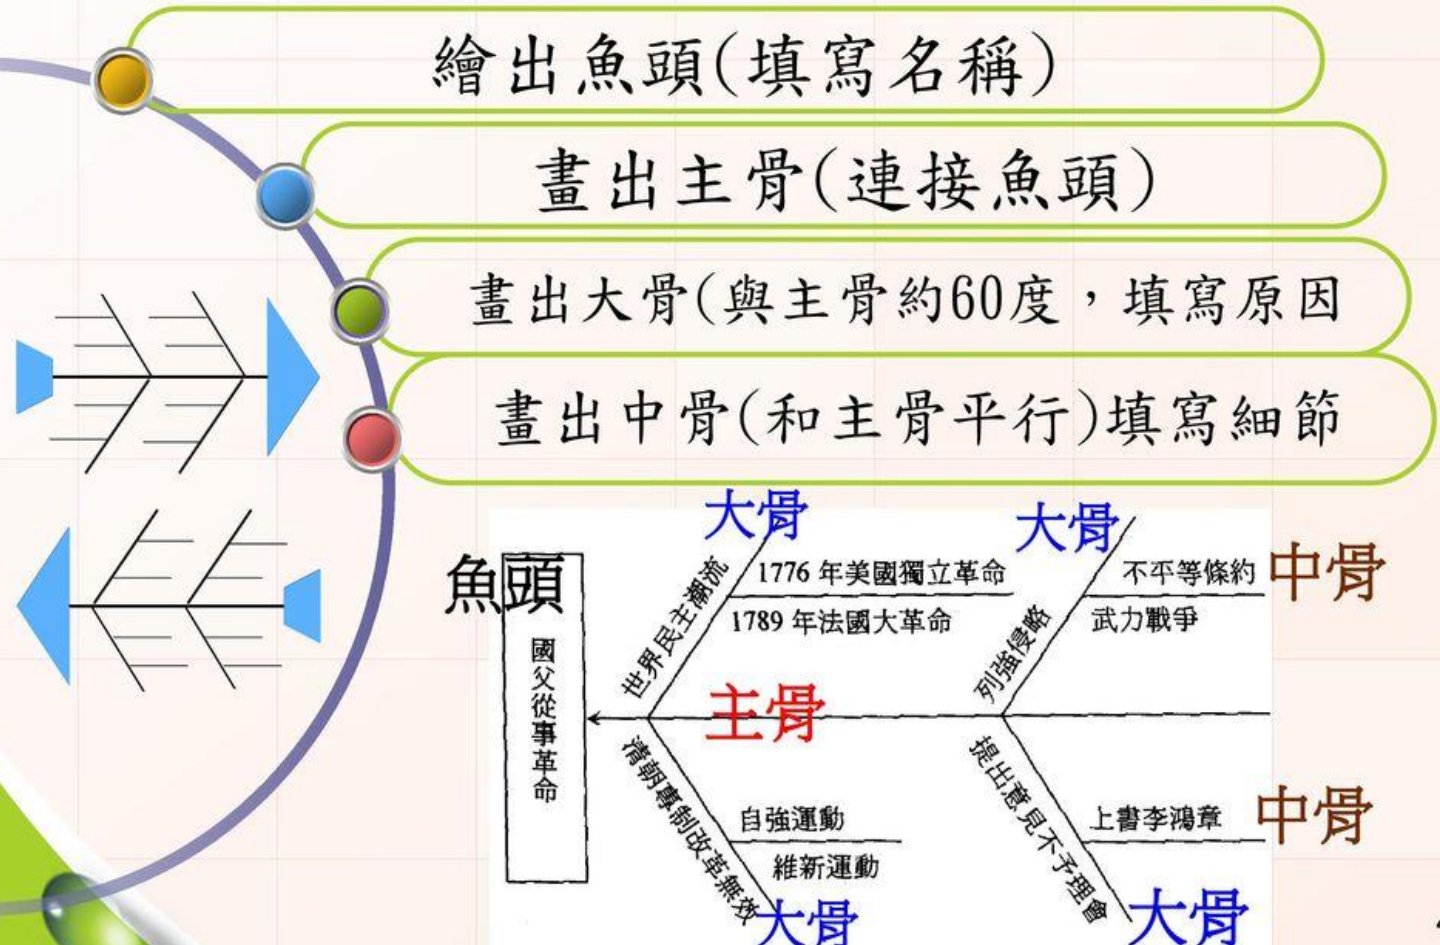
繪出魚頭(填寫名稱)

畫出主骨(連接魚頭)

畫出大骨(與主骨約60度，填寫原因

畫出中骨(和主骨平行)填寫細節

魚頭

國父從事革命

大骨

世界民主潮流

1776 年美國獨立革命

1789 年法國大革命

大骨

列強侵略

不平等條約

武力戰爭

中骨

主骨

清朝專制改革無效

自強運動

維新運動

大骨

提出意見不予理會

上書李鴻章

中骨

大骨